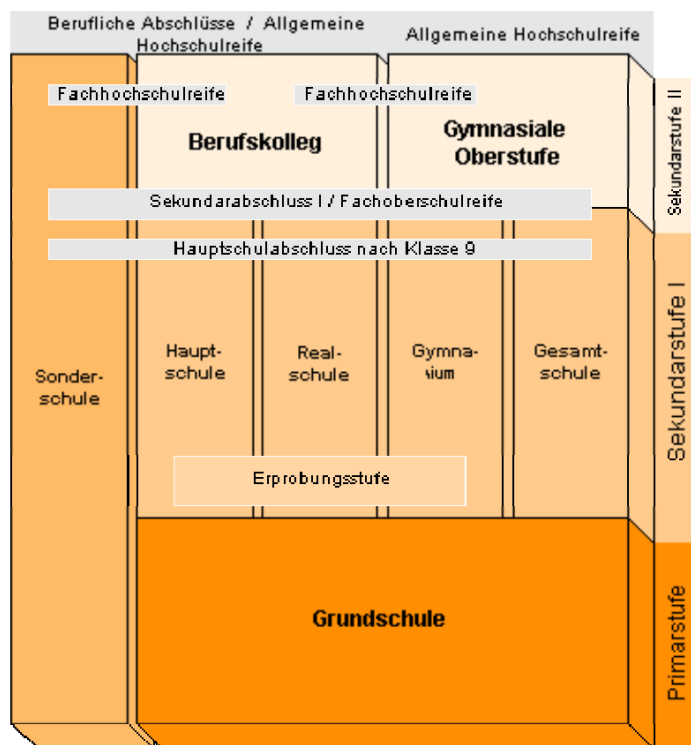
Berufliche Abschlüsse / Allgemeine Hochschulreife

Allgemeine Hochschulreife

Fachhochschulreife

Fachhochschulreife

Berufskolleg

Gymnasiale Oberstufe

Sekundarstufe II

Sekundarabschluss I / Fachoberschulreife

Hauptschulabschluss nach Klasse 9

Sonderschule

Hauptschule

Realschule

Gymnasium

Gesamtschule

Sekundarstufe I

Erprobungsstufe

Grundschule

Primarstufe